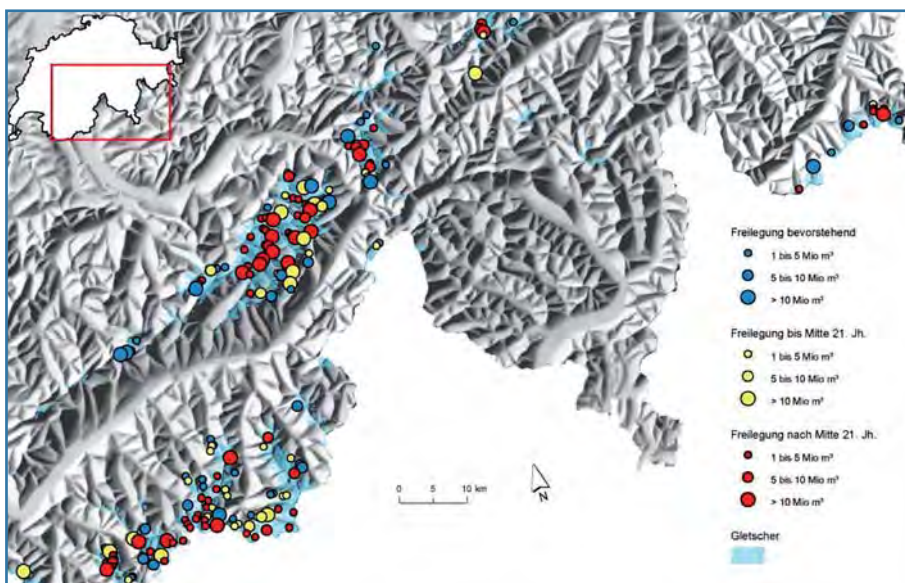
Freilegung bevorstehend
1 bis 5 Mio m³
5 bis 10 Mio m³
> 10 Mio m³

Freilegung bis Mitte 21. Jh.
1 bis 5 Mio m³
5 bis 10 Mio m³
> 10 Mio m³

Freilegung nach Mitte 21. Jh.
1 bis 5 Mio m³
5 bis 10 Mio m³
> 10 Mio m³

Gletscher

0 5 10 km

N